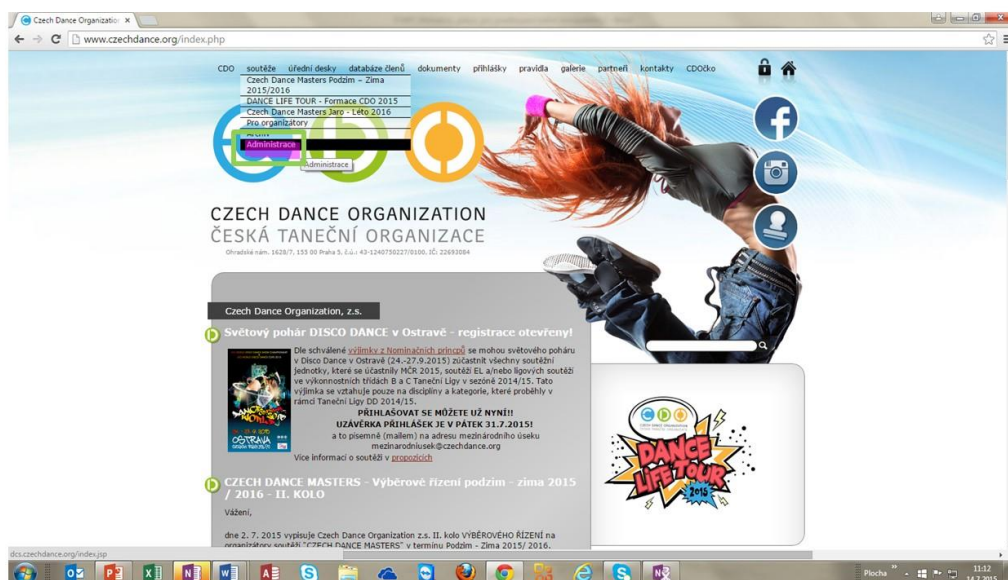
Czech Dance Organizatio ×

www.czechdance.org/index.php

CDO soutěže úřední desky databáze členů dokumenty přihlášky pravidla galerie partneři kontakty CDOčko

Czech Dance Masters Podzim – Zima 2015/2016
DANCE LIFE TOUR - Formace CDO 2015
Czech Dance Masters Jaro - Léto 2016
Pro organizátory
Archiv
Administrace
Administrace

CZECH DANCE ORGANIZATION
ČESKÁ TANEČNÍ ORGANIZACE
Ohradské nám. 1628/7, 155 00 Praha 5, č.ú.: 43-1240750227/0100, IČ: 22693084

Czech Dance Organization, z.s.

Světový pohár DISCO DANCE v Ostravě - registrace otevřeny!

Dle schválené výjimky z Nominačních principů se mohou světového poháru v Disco Dance v Ostravě (24.-27.9.2015) zúčastnit všechny soutěžní jednotky, které se účastnily MČR 2015, soutěží EL a/nebo ligových soutěží ve výkonnostních třídách B a C Taneční Ligy v sezóně 2014/15. Tato výjimka se vztahuje pouze na disciplíny a kategorie, které proběhly v rámci Taneční Ligy DD 2014/15.
PŘIHLAŠOVAT SE MŮŽETE UŽ NYNÍ!!
UZÁVĚRKA PŘIHLÁŠEK JE V PÁTEK 31.7.2015!
a to písemně (mailem) na adresu mezinárodního úseku mezinarodniusek@czechdance.org
Více informací o soutěži v propozicích

OSTRAVA

CZECH DANCE MASTERS - Výběrové řízení podzim - zima 2015 / 2016 - II. KOLO

Vážení,

dne 2. 7. 2015 vypisuje Czech Dance Organization z.s. II. kolo VÝBĚROVÉHO ŘÍZENÍ na organizátory soutěží "CZECH DANCE MASTERS" v termínu Podzim - Zima 2015/ 2016.

CDO
DANCE LIFE TOUR 2015

dcs.czechdance.org/index.jsp

Plocha
11:12
14.7.2015